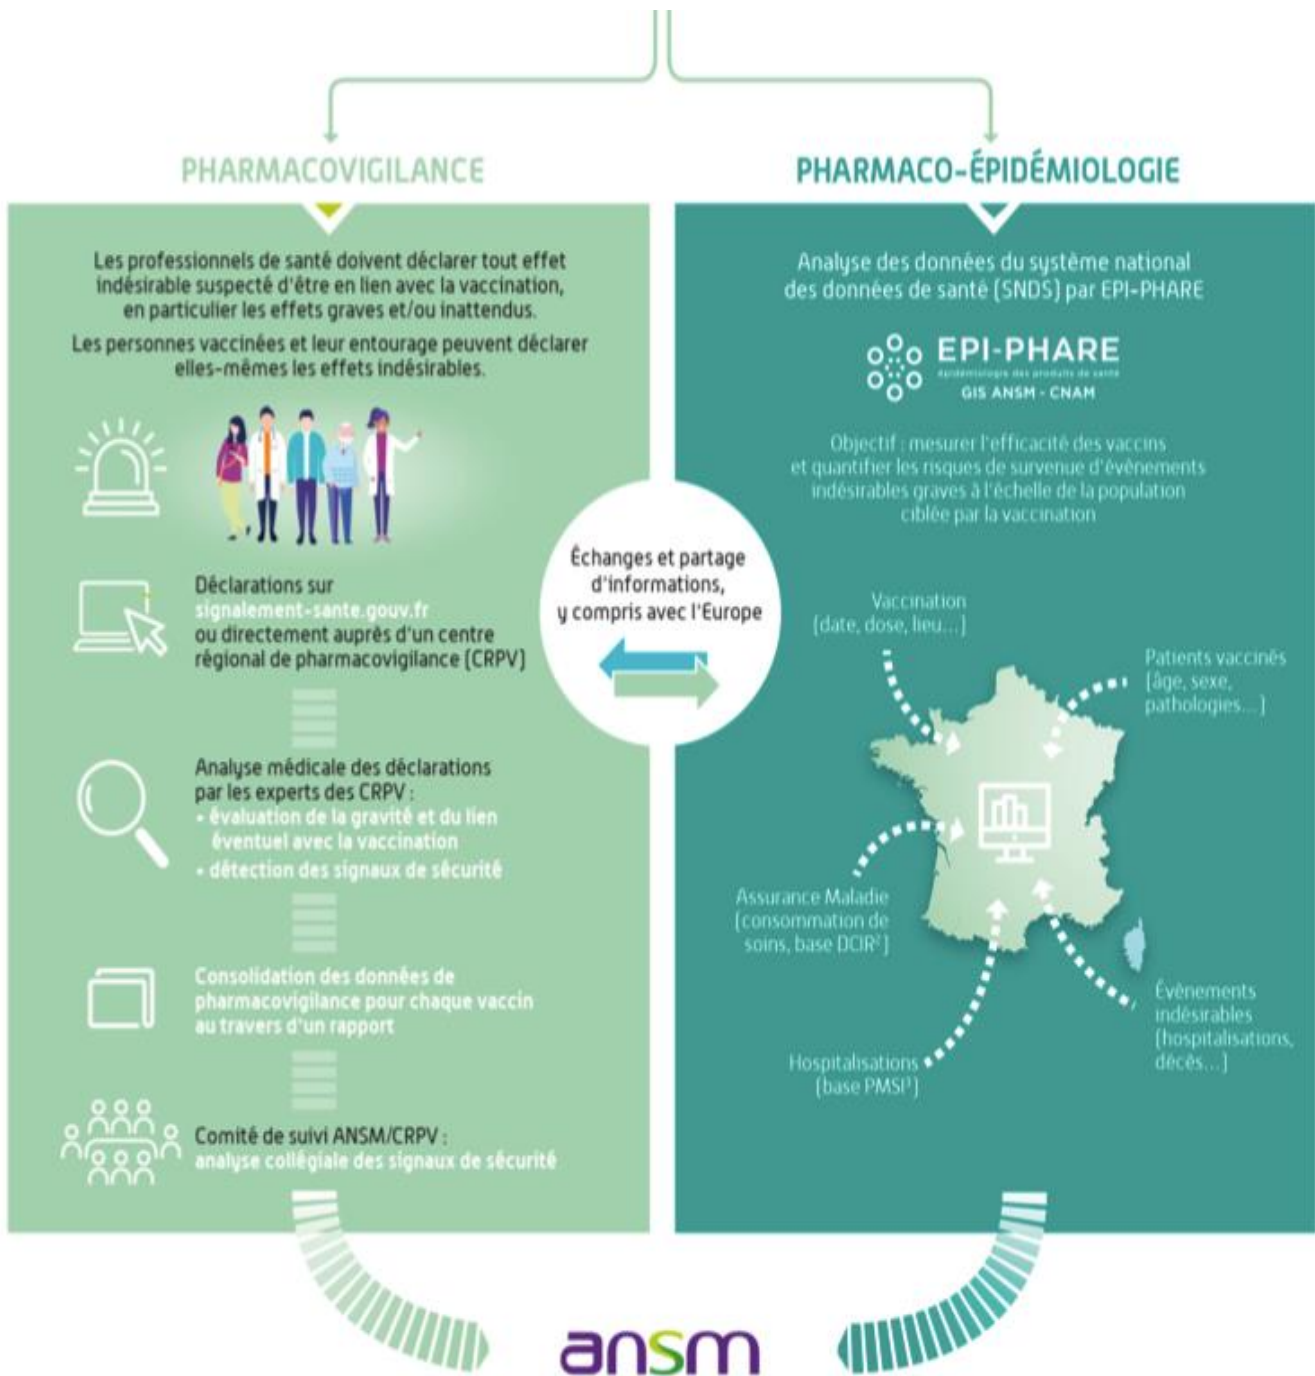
PHARMACOVIGILANCE

PHARMACO-ÉPIDÉMIOLOGIE

Les professionnels de santé doivent déclarer tout effet indésirable suspecté d'être en lien avec la vaccination, en particulier les effets graves et/ou inattendus.

Les personnes vaccinées et leur entourage peuvent déclarer elles-mêmes les effets indésirables.

Déclarations sur signalement-sante.gouv.fr ou directement auprès d'un centre régional de pharmacovigilance (CRPV)

Analyse médicale des déclarations par les experts des CRPV :
• évaluation de la gravité et du lien éventuel avec la vaccination
• détection des signaux de sécurité

Consolidation des données de pharmacovigilance pour chaque vaccin au travers d'un rapport

Comité de suivi ANSM/CRPV : analyse collégiale des signaux de sécurité

Échanges et partage d'informations, y compris avec l'Europe

Analyse des données du système national des données de santé (SNDS) par EPI-PHARE

EPI-PHARE
épidémiologie des produits de santé
GIS ANSM - CNAM

Objectif : mesurer l'efficacité des vaccins et quantifier les risques de survenue d'évènements indésirables graves à l'échelle de la population ciblée par la vaccination

Vaccination (date, dose, lieu...)

Patients vaccinés (âge, sexe, pathologies...)

Assurance Maladie (consommation de soins, base DCIR$^2$)

Hospitalisations (base PMSI$^3$)

Évènements indésirables (hospitalisations, décès...)

ansm